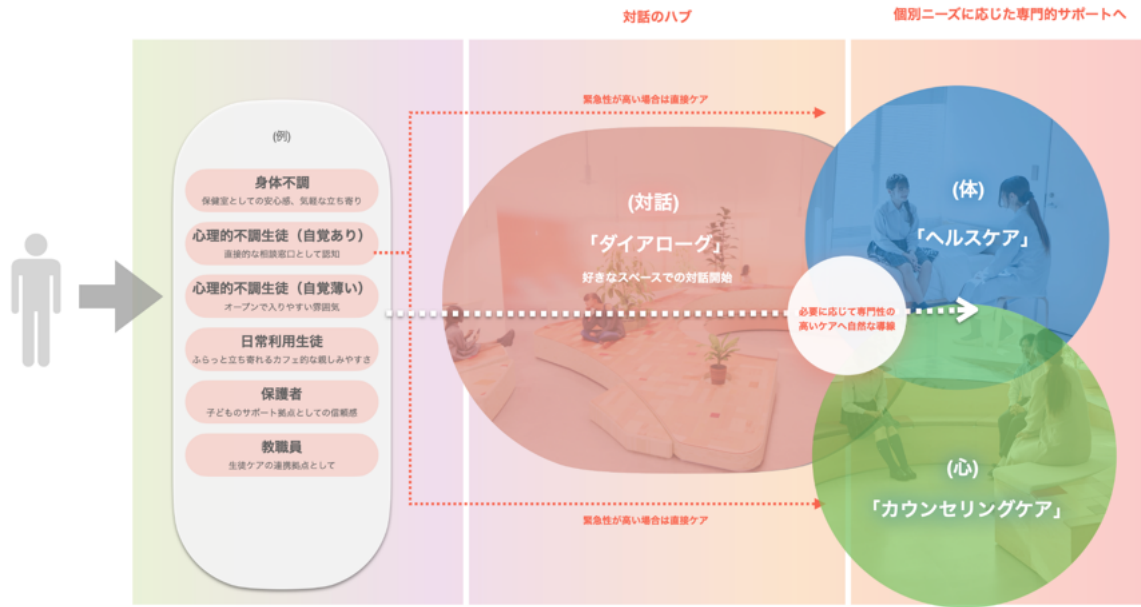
対話のハブ

個別ニーズに応じた専門的サポートへ

緊急性が高い場合は直接ケア

(例)

身体不調
保健室としての安心感、気軽な立ち寄り

心理的不調生徒（自覚あり）
直接的な相談窓口として認知

心理的不調生徒（自覚薄い）
オープンで入りやすい雰囲気

日常利用生徒
ふらっと立ち寄れるカフェ的な親しみやすさ

保護者
子どものサポート拠点としての信頼感

教職員
生徒ケアの連携拠点として

(対話)
「ダイアローグ」
好きなスペースでの対話開始

必要に応じて専門性の高いケアへ自然な導線

(体)
「ヘルスケア」

(心)
「カウンセリングケア」

緊急性が高い場合は直接ケア